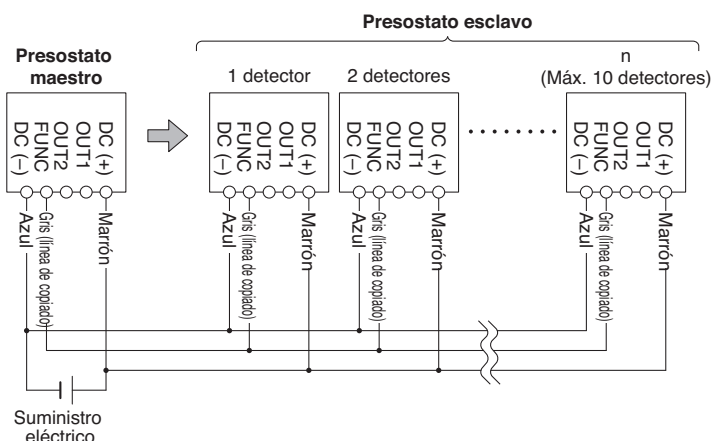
Presostato esclavo

Presostato maestro

1 detector

2 detectores

n
(Máx. 10 detectores)

DC (+)
OUT1
OUT2
FUNC
DC (−)

Azul
Gris (línea de copiado)
Marrón

DC (+)
OUT1
OUT2
FUNC
DC (−)

Azul
Gris (línea de copiado)
Marrón

DC (+)
OUT1
OUT2
FUNC
DC (−)

Azul
Gris (línea de copiado)
Marrón

DC (+)
OUT1
OUT2
FUNC
DC (−)

Azul
Gris (línea de copiado)
Marrón

Suministro eléctrico